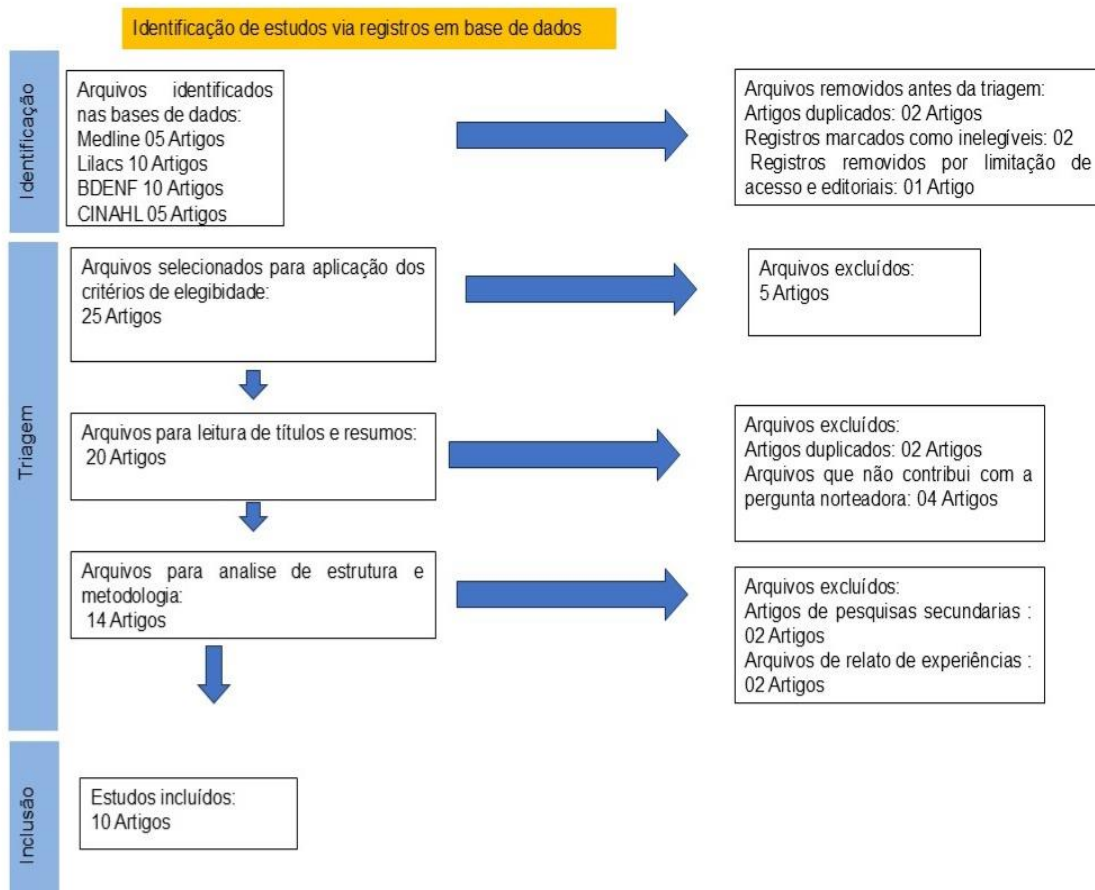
Identificação de estudos via registros em base de dados

Identificação

Arquivos identificados nas bases de dados:
Medline 05 Artigos
Lilacs 10 Artigos
BDENF 10 Artigos
CINAHL 05 Artigos

Arquivos removidos antes da triagem:
Artigos duplicados: 02 Artigos
Registros marcados como inelegíveis: 02
Registros removidos por limitação de acesso e editoriais: 01 Artigo

Triagem

Arquivos selecionados para aplicação dos critérios de elegibidade:
25 Artigos

Arquivos excluídos:
5 Artigos

Arquivos para leitura de títulos e resumos:
20 Artigos

Arquivos excluídos:
Artigos duplicados: 02 Artigos
Arquivos que não contribui com a pergunta norteadora: 04 Artigos

Arquivos para analise de estrutura e metodologia:
14 Artigos

Arquivos excluídos:
Artigos de pesquisas secundarias : 02 Artigos
Arquivos de relato de experiências : 02 Artigos

Inclusão

Estudos incluídos:
10 Artigos